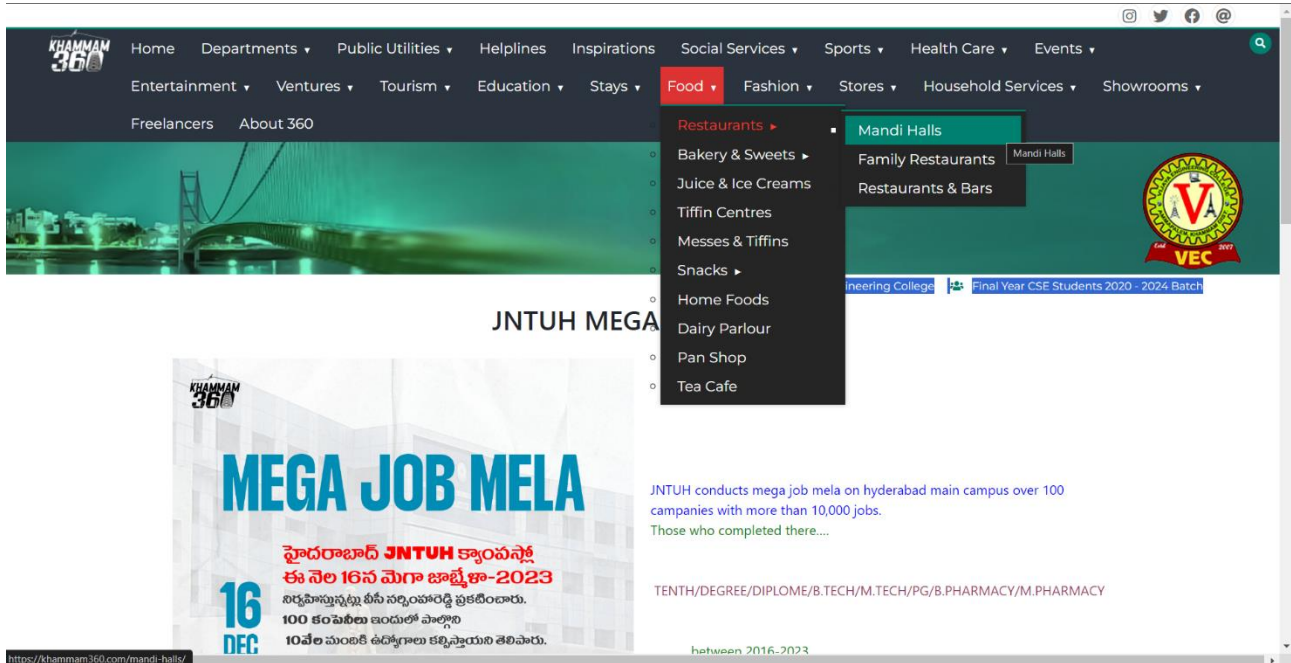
KHAMMAM 360

Home Departments ▾ Public Utilities ▾ Helplines Inspirations Social Services ▾ Sports ▾ Health Care ▾ Events ▾

Entertainment ▾ Ventures ▾ Tourism ▾ Education ▾ Stays ▾ Food ▾ Fashion ▾ Stores ▾ Household Services ▾ Showrooms ▾

Freelancers About 360

Restaurants ▸
Bakery & Sweets ▸
Juice & Ice Creams
Tiffin Centres
Messes & Tiffins
Snacks ▸
Home Foods
Dairy Parlour
Pan Shop
Tea Cafe

Mandi Halls
Family Restaurants
Restaurants & Bars

Mandi Halls

VEC

ineering College Final Year CSE Students 2020 - 2024 Batch

JNTUH MEGA

KHAMMAM 360

MEGA JOB MELA

హైదరాబాద్ JNTUH క్యాంపస్లో ఈ నెల 16న మెగా జాబ్మేళా-2023

16 DEC

నిర్వహిస్తున్నట్లు వీసీ నర్సింహారెడ్డి ప్రకటించారు.
100 కంపెనీలు ఇందులో పాల్గొని
10వేల మందికి ఉద్యోగాలు కల్పిస్తాయని తెలిపారు.

JNTUH conducts mega job mela on hyderabad main campus over 100 campanies with more than 10,000 jobs.
Those who completed there....

TENTH/DEGREE/DIPLOME/B.TECH/M.TECH/PG/B.PHARMACY/M.PHARMACY

between 2016-2023

https://khammam360.com/mandi-halls/